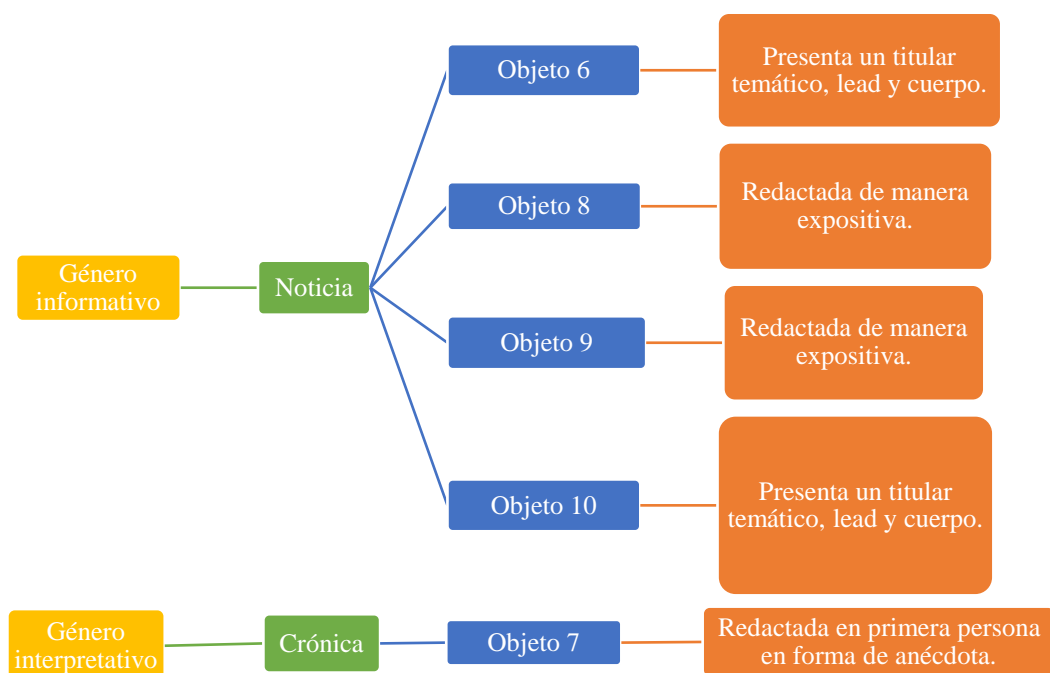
Género informativo

Noticia

Objeto 6

Presenta un titular temático, lead y cuerpo.

Objeto 8

Redactada de manera expositiva.

Objeto 9

Redactada de manera expositiva.

Objeto 10

Presenta un titular temático, lead y cuerpo.

Género interpretativo

Crónica

Objeto 7

Redactada en primera persona en forma de anécdota.